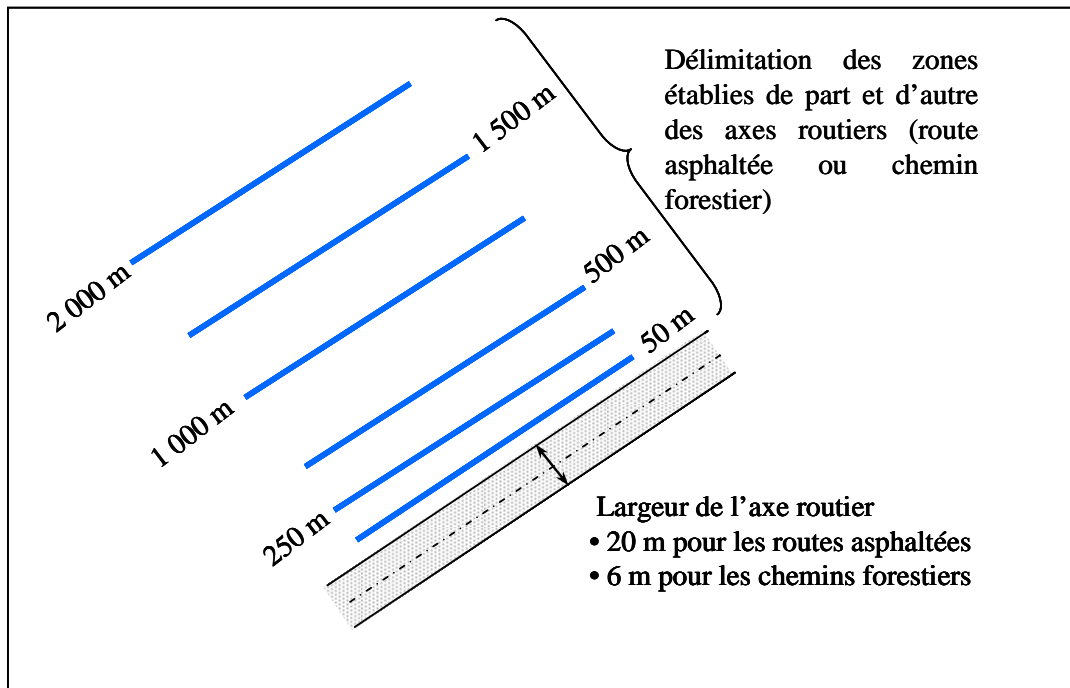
Délimitation des zones établies de part et d’autre des axes routiers (route asphaltée ou chemin forestier)

2 000 m
1 500 m
1 000 m
500 m
250 m
50 m

Largeur de l’axe routier
• 20 m pour les routes asphaltées
• 6 m pour les chemins forestiers